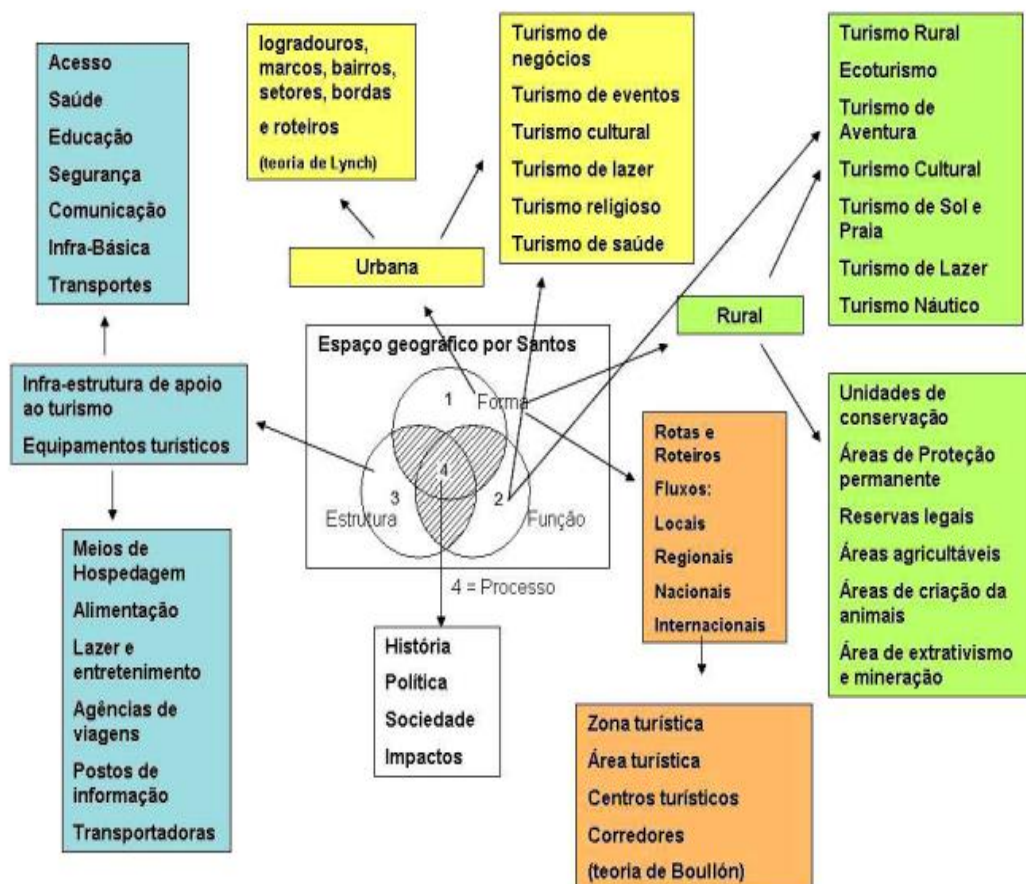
Acesso
Saúde
Educação
Segurança
Comunicação
Infra-Básica
Transportes

logradouros, marcos, bairros, setores, bordas e roteiros
(teoria de Lynch)

Turismo de negócios
Turismo de eventos
Turismo cultural
Turismo de lazer
Turismo religioso
Turismo de saúde

Turismo Rural
Ecoturismo
Turismo de Aventura
Turismo Cultural
Turismo de Sol e Praia
Turismo de Lazer
Turismo Náutico

Urbana

Rural

Espaço geográfico por Santos
1 Forma
2 Função
3 Estrutura
4
4 = Processo

Infra-estrutura de apoio ao turismo
Equipamentos turísticos

Unidades de conservação
Áreas de Proteção permanente
Reservas legais
Áreas agricultáveis
Áreas de criação da animais
Área de extrativismo e mineração

Rotas e Roteiros
Fluxos:
Locais
Regionais
Nacionais
Internacionais

Meios de Hospedagem
Alimentação
Lazer e entretenimento
Agências de viagens
Postos de informação
Transportadoras

História
Política
Sociedade
Impactos

Zona turística
Área turística
Centros turísticos
Corredores
(teoria de Boullón)